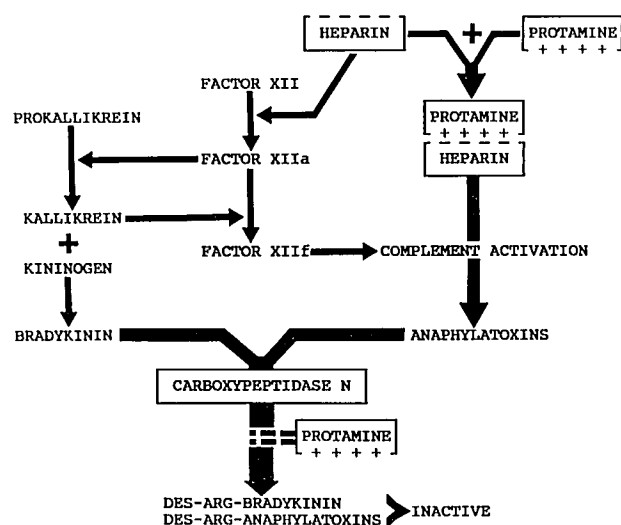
HEPARIN

+

PROTAMINE
+ + + +

FACTOR XII

PROKALLIKREIN

PROTAMINE
+ + + +

HEPARIN

FACTOR XIIa

KALLIKREIN

+

FACTOR XIIf

COMPLEMENT ACTIVATION

KININOGEN

BRADYKININ

ANAPHYLATOXINS

CARBOXYPEPTIDASE N

PROTAMINE
+ + + +

DES-ARG-BRADYKININ
DES-ARG-ANAPHYLATOXINS

INACTIVE